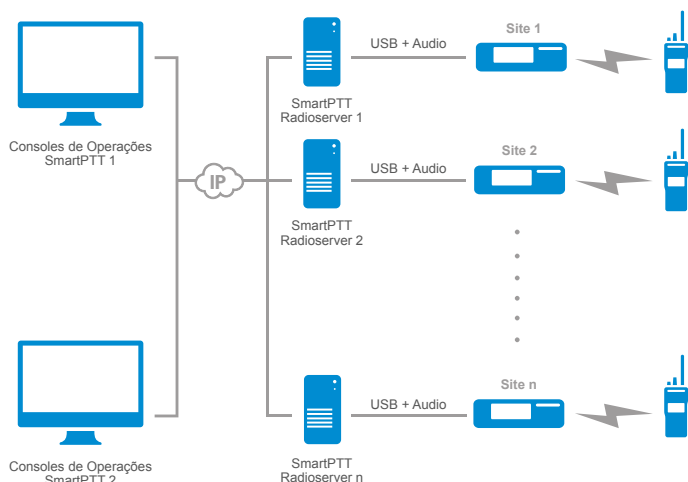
Consoles de Operações SmartPTT 1

IP

Consoles de Operações SmartPTT 2

SmartPTT Radioserver 1

USB + Audio

Site 1

SmartPTT Radioserver 2

USB + Audio

Site 2

SmartPTT Radioserver n

USB + Audio

Site n